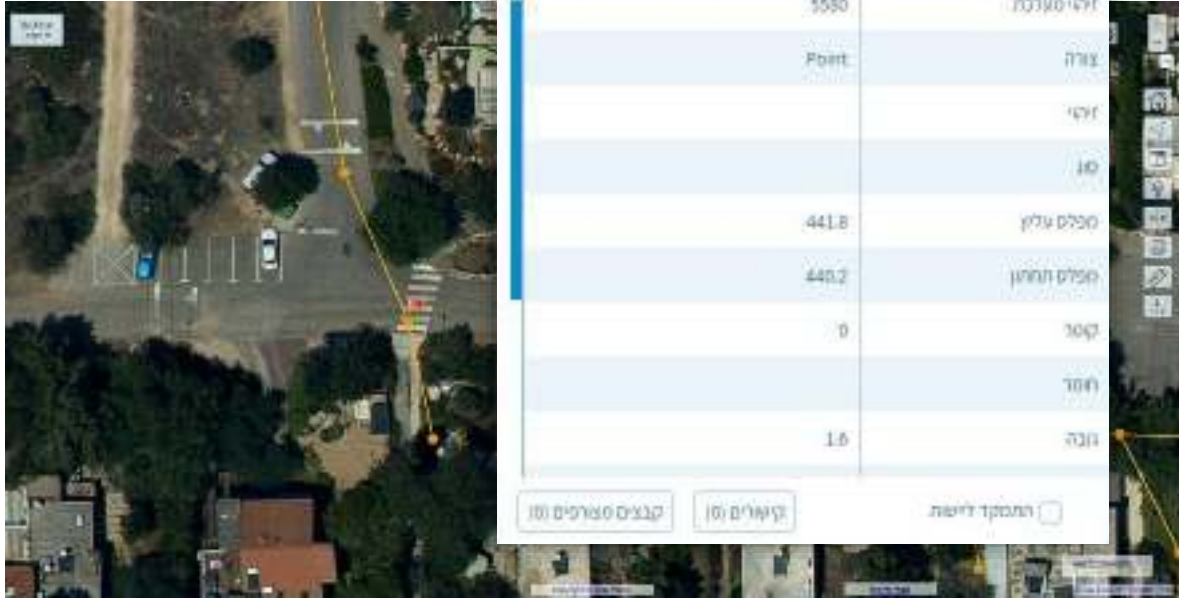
| | |
|---|---|
| 5580 | זיהוי מערכת |
| Point | צורה |
| | זיהוי |
| | סוג |
| 441.8 | מפלס עליון |
| 440.2 | מפלס תחתון |
| 0 | קוטר |
| | חומר |
| 1.6 | גובה |

התמקד לישות

קישורים (0)

קבצים מצורפים (0)